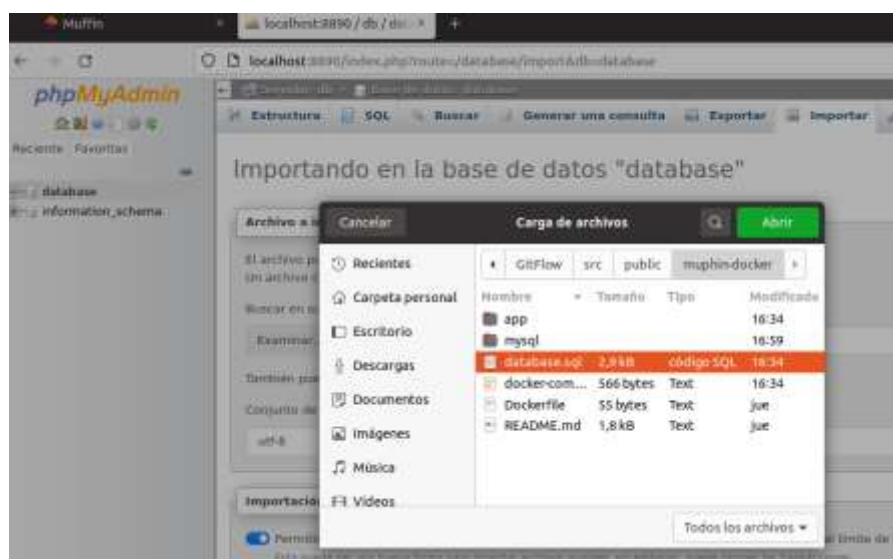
Muffin

localhost:8890 / db / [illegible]

localhost:8890/index.php?route=/database/import&db=database

phpMyAdmin

Reciente Favoritas

database
information_schema

Estructura SQL Buscar Generar una consulta Exportar Importar

Importando en la base de datos "database"

Archivo a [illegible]

El archivo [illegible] un archivo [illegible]

Buscar en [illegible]

Examinar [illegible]

También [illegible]

Conjunto de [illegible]

utf-8

Importación

Permitir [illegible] límite de

Cancelar Carga de archivos Abrir

Recientes
Carpeta personal
Escritorio
Descargas
Documentos
Imágenes
Música
Videos

GitFlow src public muphin-docker

| Nombre | Tamaño | Tipo | Modificado |
|---|---|---|---|
| app | | | 16:34 |
| mysql | | | 16:59 |
| database.sql | 2,9 kB | código SQL | 16:34 |
| docker-com... | 566 bytes | Text | 16:34 |
| Dockerfile | 55 bytes | Text | jue |
| README.md | 1,8 kB | Text | jue |

Todos los archivos